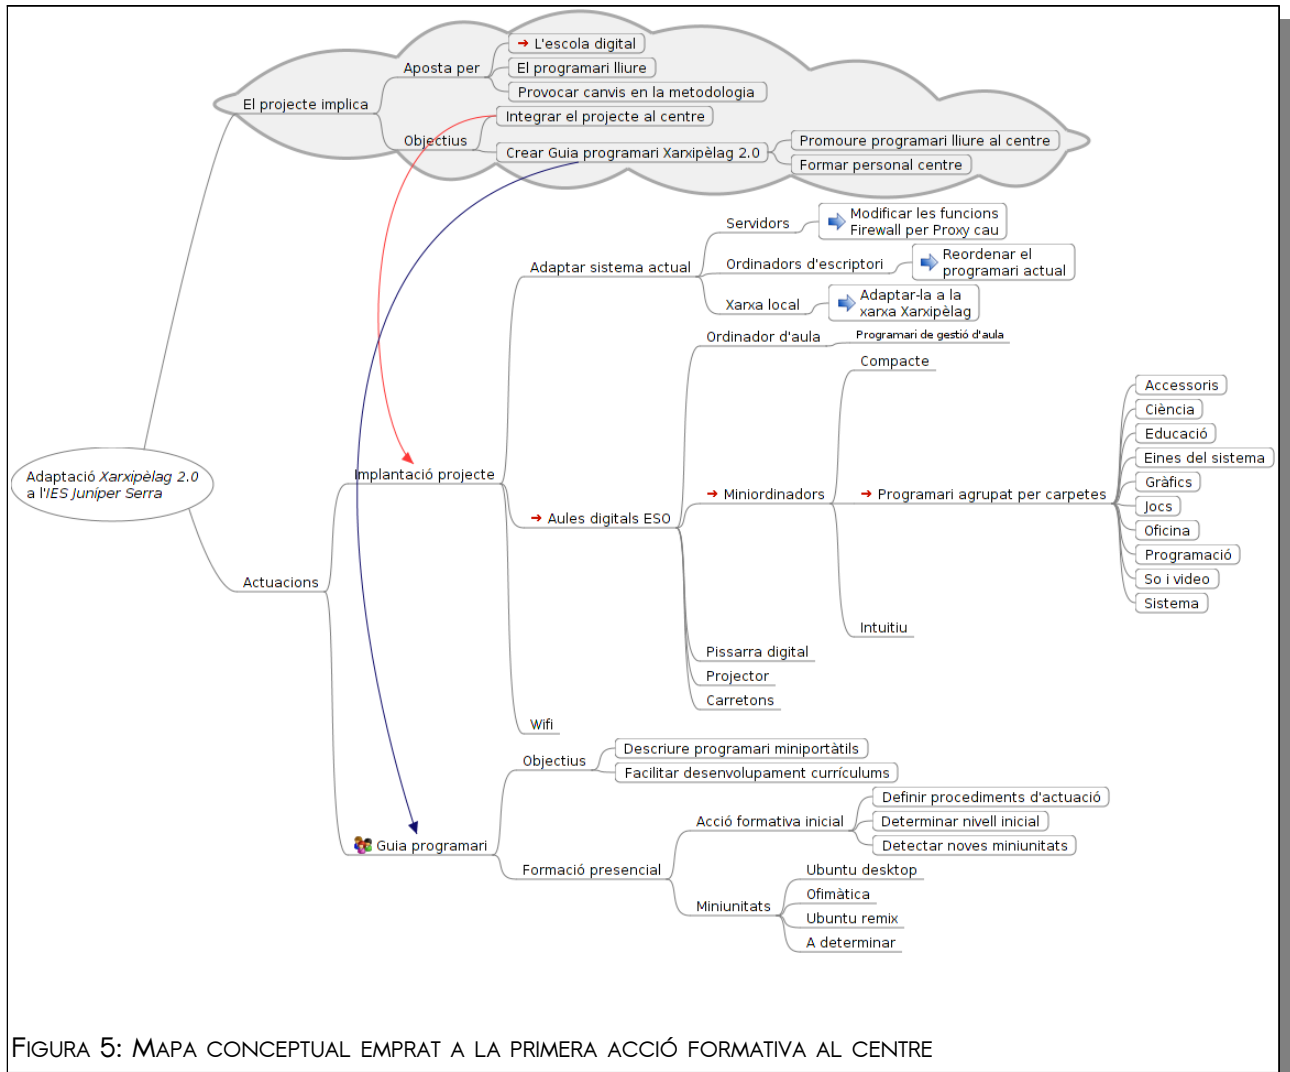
El projecte implica
Aposta per
L'escola digital
El programari lliure
Provocar canvis en la metodologia
Objectius
Integrar el projecte al centre
Crear Guia programari Xarxipèlag 2.0
Promoure programari lliure al centre
Formar personal centre

Adaptació Xarxipèlag 2.0 a l'IES Juníper Serra

Actuacions
Implantació projecte
Adaptar sistema actual
Servidors
Modificar les funcions Firewall per Proxy cau
Ordinadors d'escriptori
Reordenar el programari actual
Xarxa local
Adaptar-la a la xarxa Xarxipèlag
Aules digitals ESO
Ordinador d'aula
Programari de gestió d'aula
Miniordinadors
Compacte
Programari agrupat per carpetes
Accessoris
Ciència
Educació
Eines del sistema
Gràfics
Jocs
Oficina
Programació
So i video
Sistema
Intuitiu
Pissarra digital
Projector
Carretons
Wifi
Guia programari
Objectius
Descriure programari miniportàtils
Facilitar desenvolupament currículums
Formació presencial
Acció formativa inicial
Definir procediments d'actuació
Determinar nivell inicial
Detectar noves miniunitats
Miniunitats
Ubuntu desktop
Ofimàtica
Ubuntu remix
A determinar

FIGURA 5: MAPA CONCEPTUAL EMPRAT A LA PRIMERA ACCIÓ FORMATIVA AL CENTRE